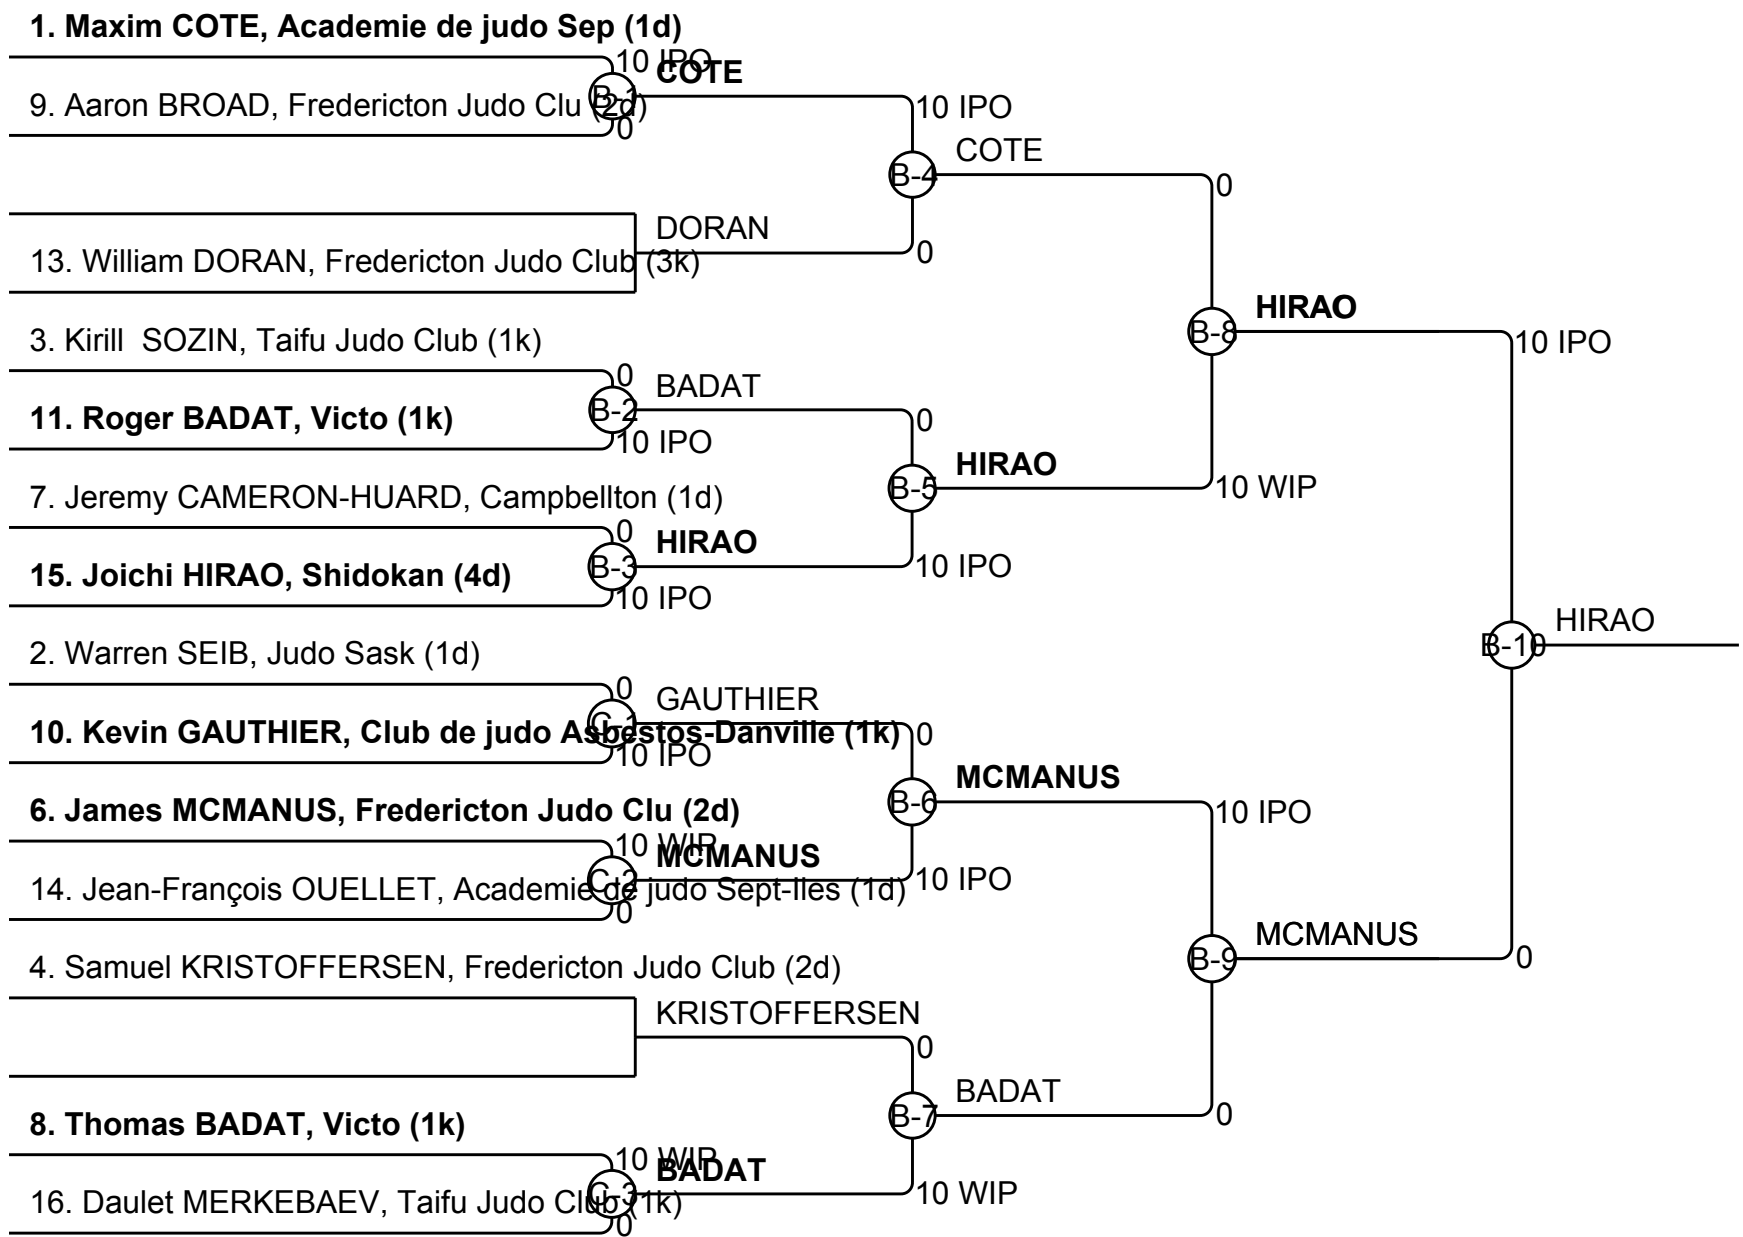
1. Maxim COTE, Academie de judo Sep (1d)
10 IPO
COTE
B-1
9. Aaron BROAD, Fredericton Judo Clu (2d)
0
10 IPO
COTE
B-4
0
DORAN
13. William DORAN, Fredericton Judo Club (3k)
0
HIRAO
B-8
10 IPO
3. Kirill SOZIN, Taifu Judo Club (1k)
0
BADAT
B-2
11. Roger BADAT, Victo (1k)
10 IPO
0
HIRAO
B-5
10 WIP
7. Jeremy CAMERON-HUARD, Campbellton (1d)
0
HIRAO
B-3
15. Joichi HIRAO, Shidokan (4d)
10 IPO
10 IPO
HIRAO
B-10
2. Warren SEIB, Judo Sask (1d)
0
GAUTHIER
C-1
10. Kevin GAUTHIER, Club de judo Asbestos-Danville (1k)
10 IPO
0
MCMANUS
B-6
10 IPO
6. James MCMANUS, Fredericton Judo Clu (2d)
10 WIP
MCMANUS
C-2
14. Jean-François OUELLET, Academie de judo Sept-Iles (1d)
0
10 IPO
MCMANUS
B-9
0
4. Samuel KRISTOFFERSEN, Fredericton Judo Club (2d)
KRISTOFFERSEN
0
BADAT
B-7
0
8. Thomas BADAT, Victo (1k)
10 WIP
BADAT
C-3
16. Daulet MERKEBAEV, Taifu Judo Club (1k)
0
10 WIP